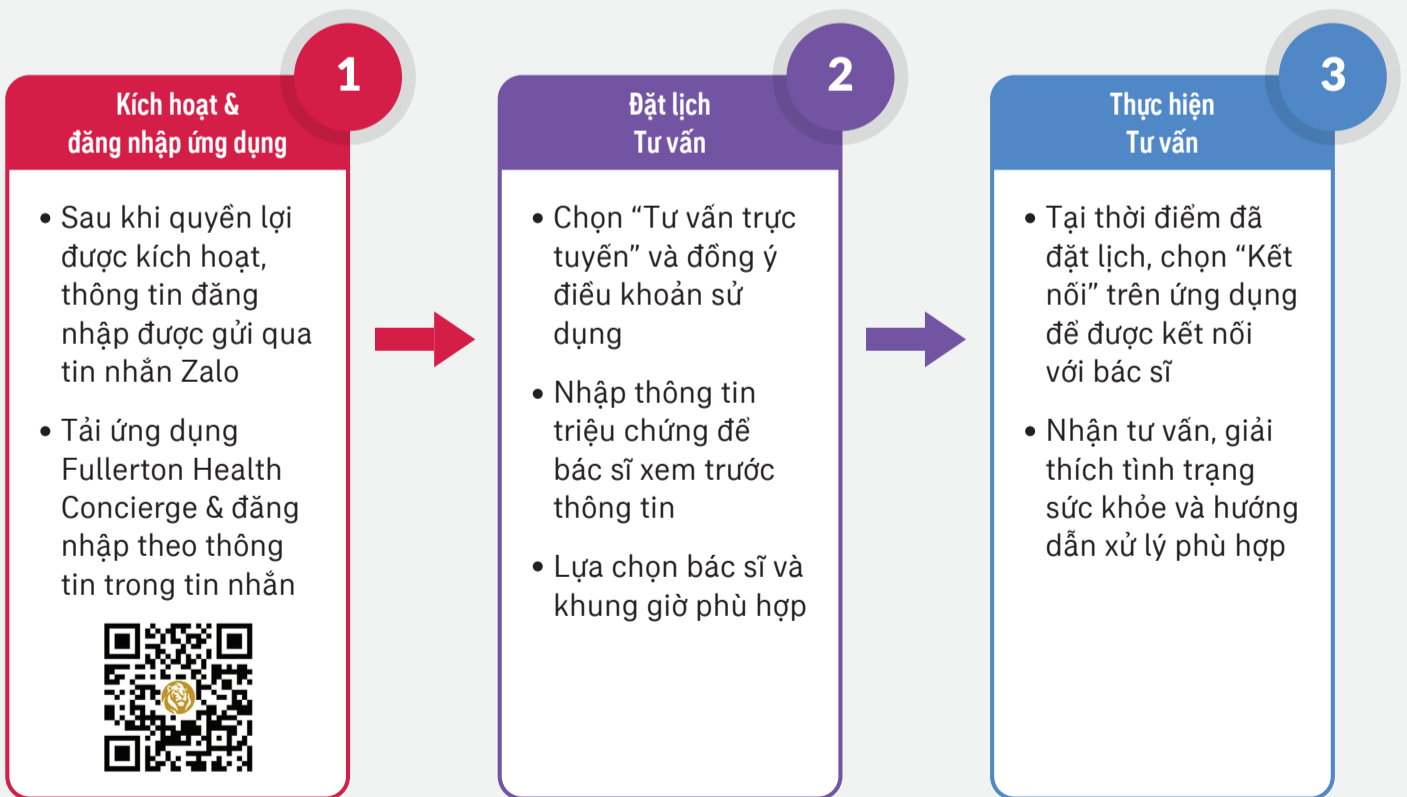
1

Kích hoạt & đăng nhập ứng dụng

• Sau khi quyền lợi được kích hoạt, thông tin đăng nhập được gửi qua tin nhắn Zalo

• Tải ứng dụng Fullerton Health Concierge & đăng nhập theo thông tin trong tin nhắn

2

Đặt lịch Tư vấn

• Chọn “Tư vấn trực tuyến” và đồng ý điều khoản sử dụng

• Nhập thông tin triệu chứng để bác sĩ xem trước thông tin

• Lựa chọn bác sĩ và khung giờ phù hợp

3

Thực hiện Tư vấn

• Tại thời điểm đã đặt lịch, chọn “Kết nối” trên ứng dụng để được kết nối với bác sĩ

• Nhận tư vấn, giải thích tình trạng sức khỏe và hướng dẫn xử lý phù hợp